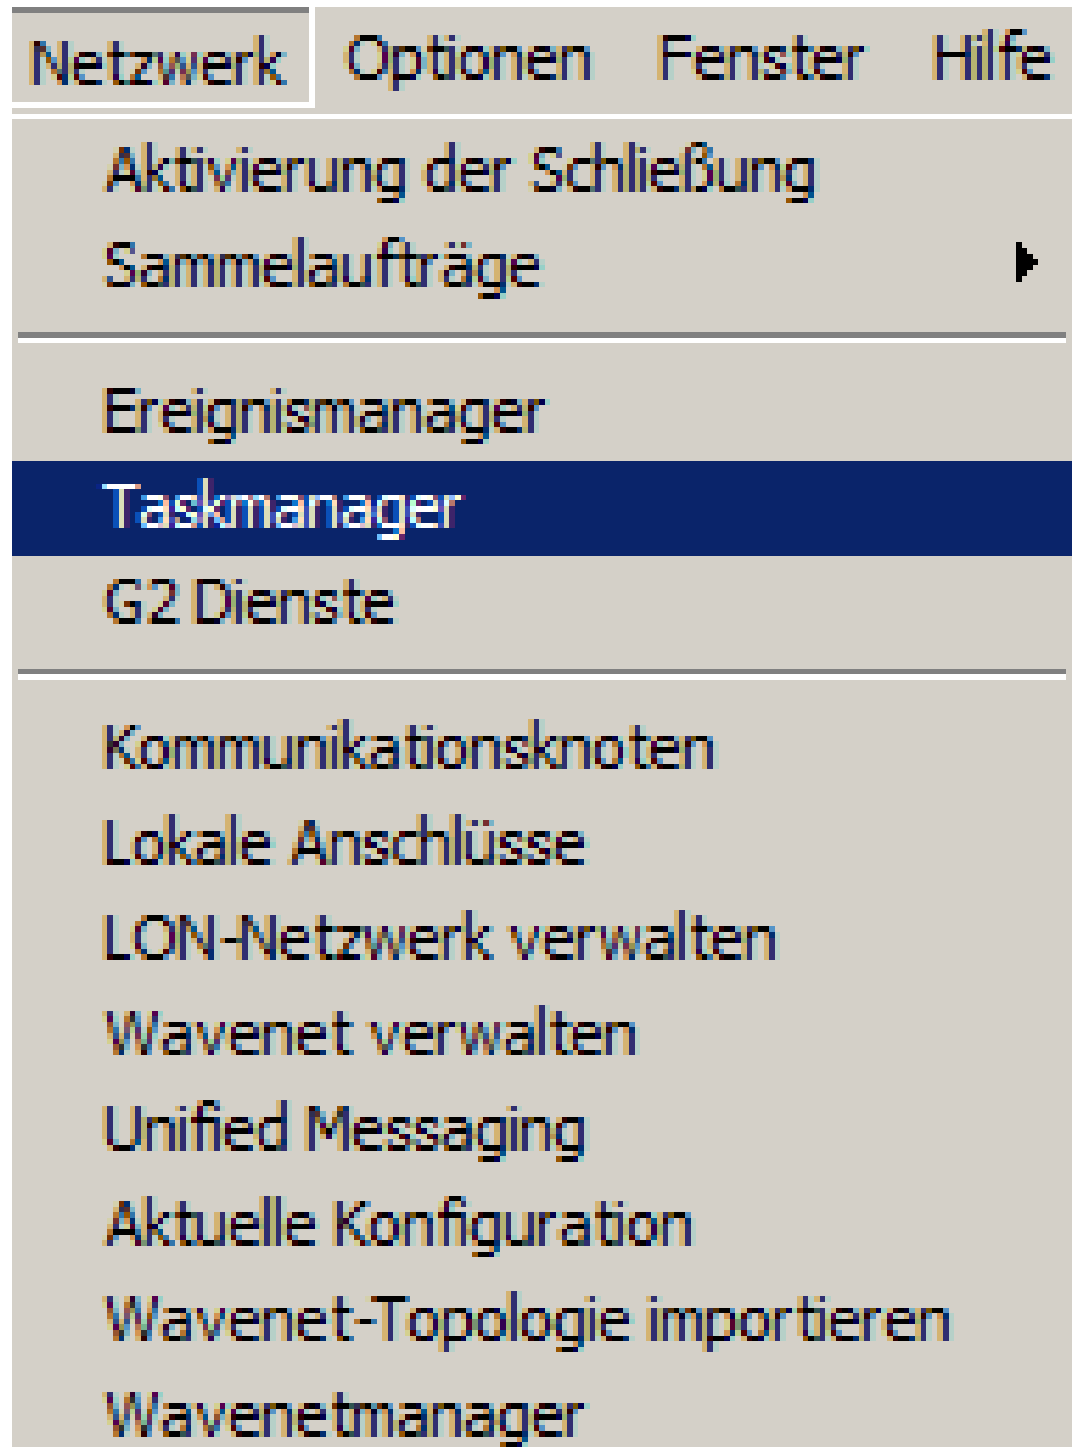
Netzwerk Optionen Fenster Hilfe

Aktivierung der Schließung
Sammelaufträge

Ereignismanager
Taskmanager
G2 Dienste

Kommunikationsknoten
Lokale Anschlüsse
LON-Netzwerk verwalten
Wavenet verwalten
Unified Messaging
Aktuelle Konfiguration
Wavenet-Topologie importieren
Wavenetmanager